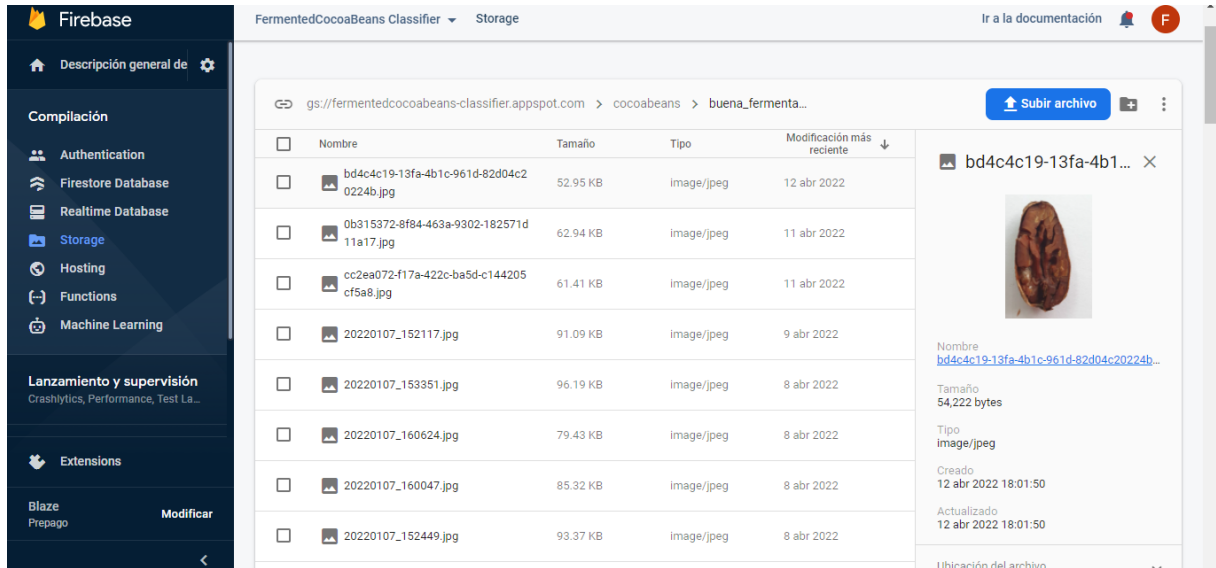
Firebase

Descripción general de

Compilación

Authentication
Firestore Database
Realtime Database
Storage
Hosting
Functions
Machine Learning

Lanzamiento y supervisión
Crashlytics, Performance, Test La...

Extensions

Blaze
Prepago
Modificar

FermentedCocoaBeans Classifier
Storage

Ir a la documentación
F

gs://fermentedcocoabeans-classifier.appspot.com > cocoabeans > buena_fermenta...

Subir archivo

| | Nombre | Tamaño | Tipo | Modificación más reciente |
|---|---|---|---|---|
| | bd4c4c19-13fa-4b1c-961d-82d04c20224b.jpg | 52.95 KB | image/jpeg | 12 abr 2022 |
| | 0b315372-8f84-463a-9302-182571d11a17.jpg | 62.94 KB | image/jpeg | 11 abr 2022 |
| | cc2ea072-f17a-422c-ba5d-c144205cf5a8.jpg | 61.41 KB | image/jpeg | 11 abr 2022 |
| | 20220107_152117.jpg | 91.09 KB | image/jpeg | 9 abr 2022 |
| | 20220107_153351.jpg | 96.19 KB | image/jpeg | 8 abr 2022 |
| | 20220107_160624.jpg | 79.43 KB | image/jpeg | 8 abr 2022 |
| | 20220107_160047.jpg | 85.32 KB | image/jpeg | 8 abr 2022 |
| | 20220107_152449.jpg | 93.37 KB | image/jpeg | 8 abr 2022 |

bd4c4c19-13fa-4b1...

Nombre
bd4c4c19-13fa-4b1c-961d-82d04c20224b...

Tamaño
54,222 bytes

Tipo
image/jpeg

Creado
12 abr 2022 18:01:50

Actualizado
12 abr 2022 18:01:50

Ubicación del archivo